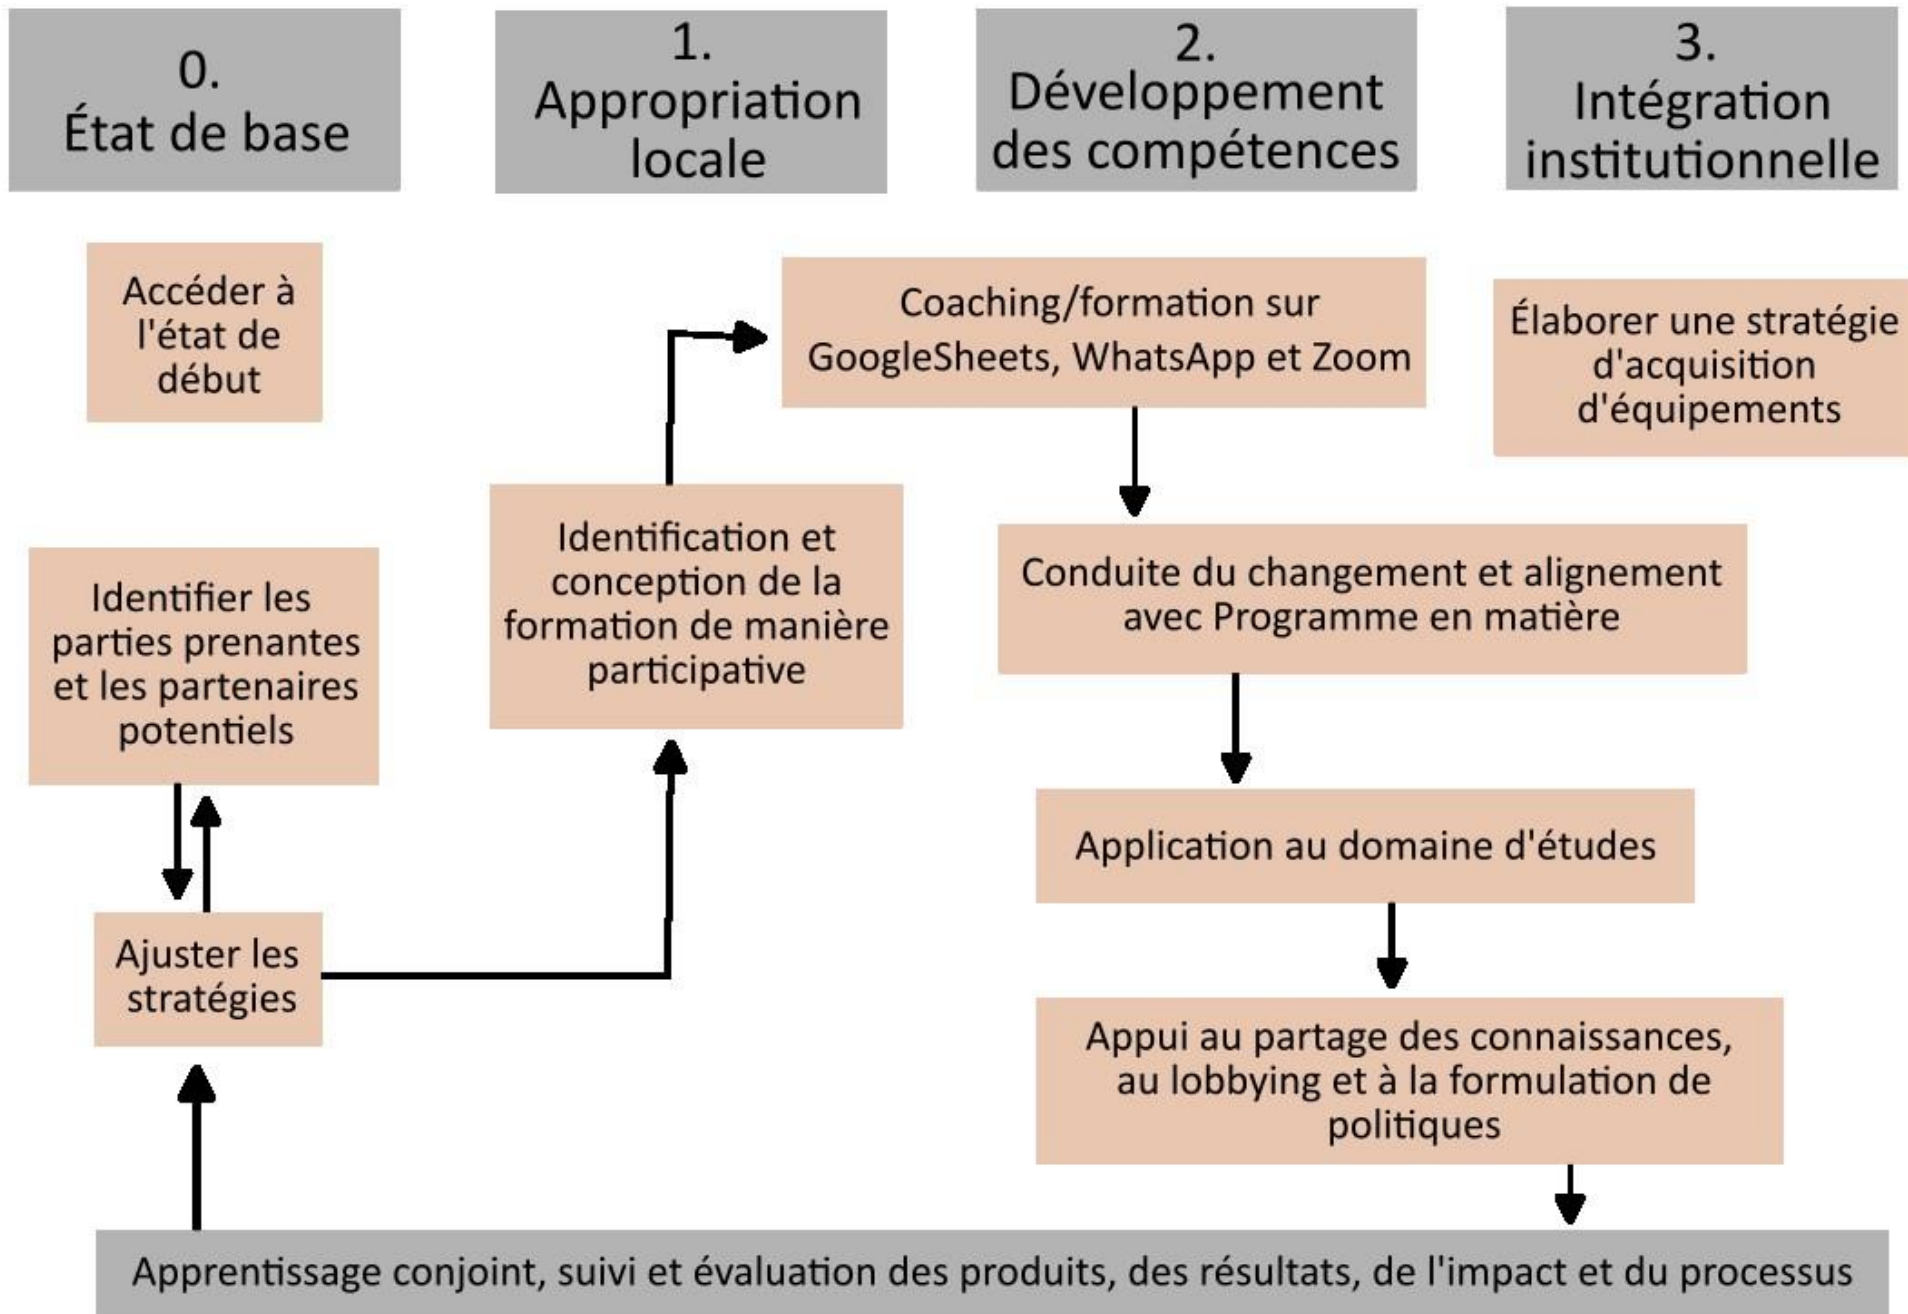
0.
État de base

1.
Appropriation locale

2.
Développement des compétences

3.
Intégration institutionnelle

Accéder à l'état de début

Coaching/formation sur GoogleSheets, WhatsApp et Zoom

Élaborer une stratégie d'acquisition d'équipements

Identification et conception de la formation de manière participative

Conduite du changement et alignement avec Programme en matière

Identifier les parties prenantes et les partenaires potentiels

Application au domaine d'études

Ajuster les stratégies

Appui au partage des connaissances, au lobbying et à la formulation de politiques

Apprentissage conjoint, suivi et évaluation des produits, des résultats, de l'impact et du processus